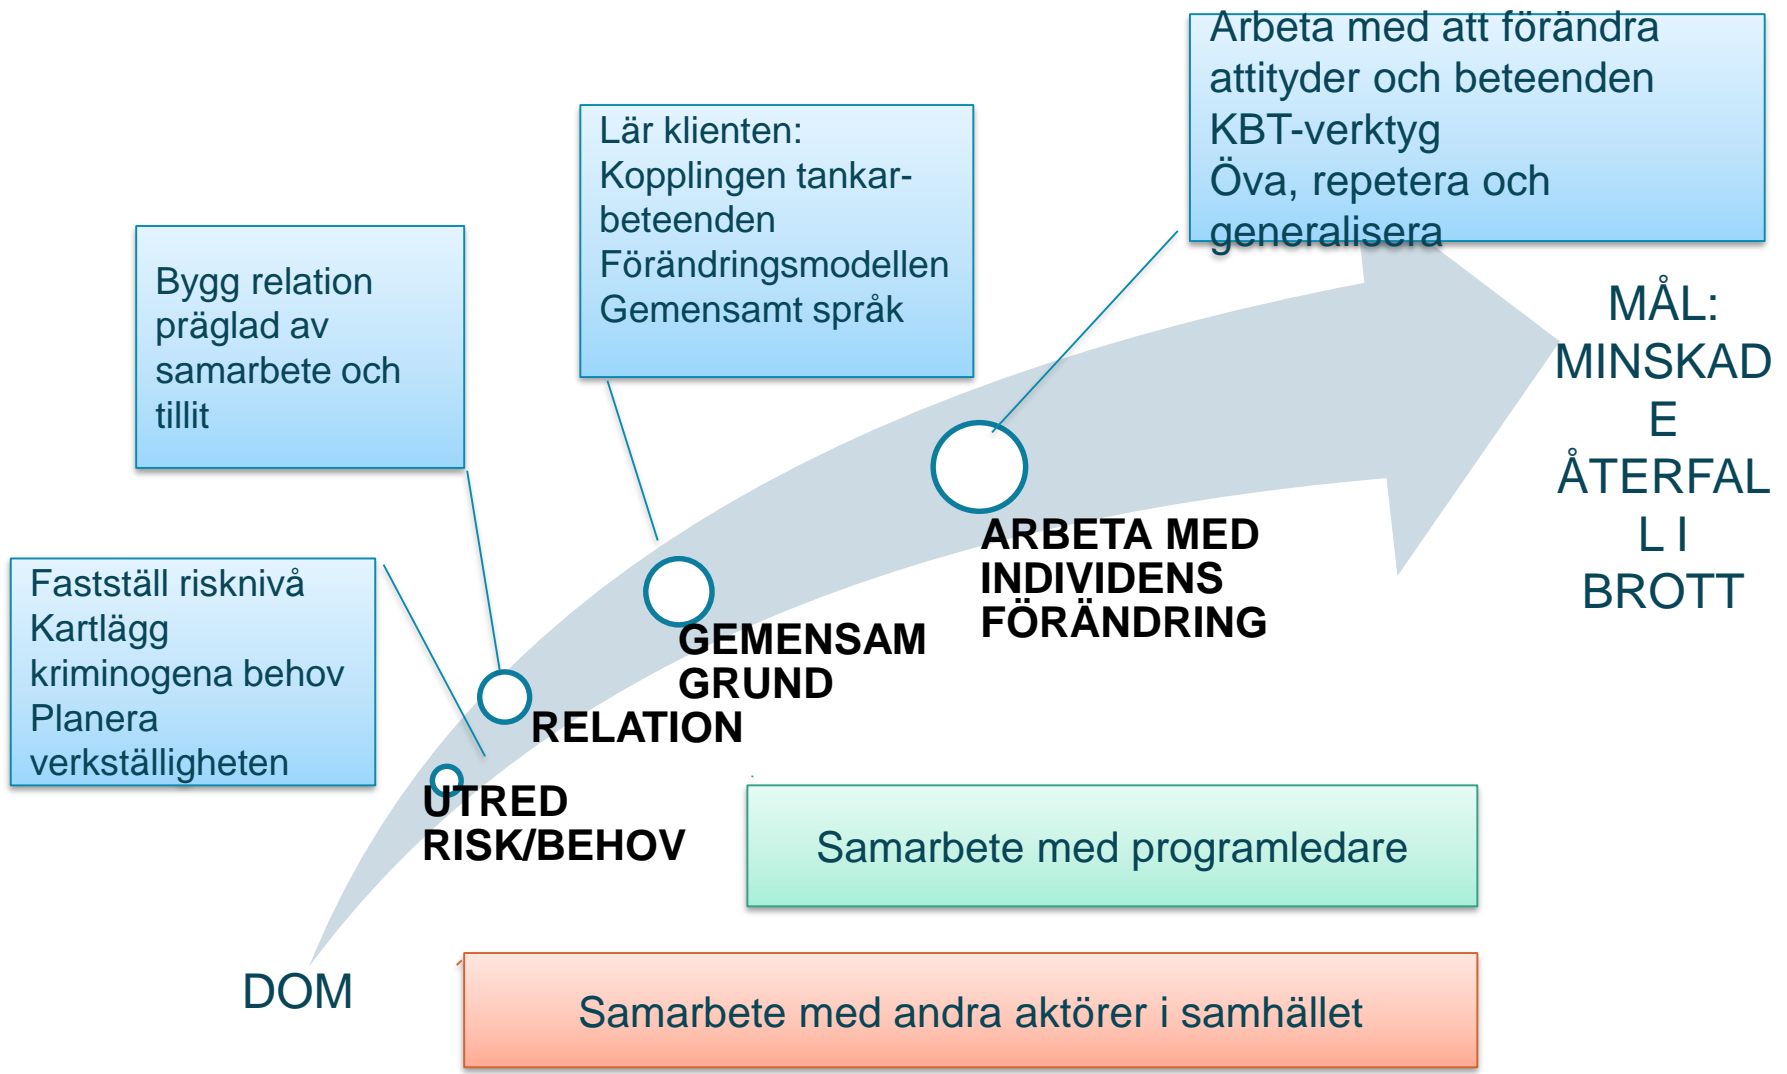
Fastställ risknivå
Kartlägg kriminogena behov
Planera verkställigheten

Bygg relation präglad av samarbete och tillit

Lär klienten:
Kopplingen tankar-beteenden
Förändringsmodellen
Gemensamt språk

Arbeta med att förändra attityder och beteenden
KBT-verktyg
Öva, repetera och generalisera

MÅL: MINSKAD E ÅTERFAL L I BROTT

ARBETA MED INDIVIDENS FÖRÄNDRING

GEMENSAM GRUND

RELATION

UTRED RISK/BEHOV

DOM

Samarbete med programledare

Samarbete med andra aktörer i samhället